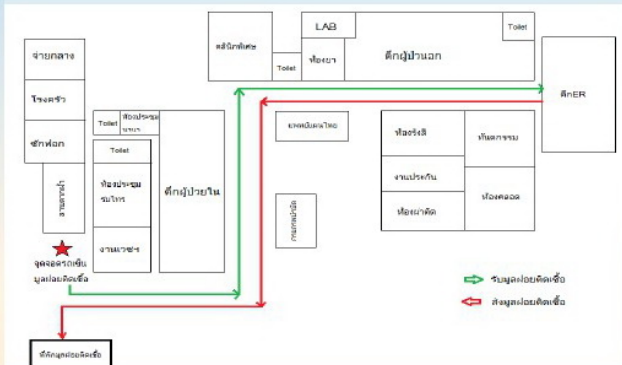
จ่ายกลาง

โรงครัว

ซักฟอก

สนามน้ำ

จุดจอดรถเข็นมูลฝอยติดเชื้อ

Toilet

ห้องประชุม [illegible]

Toilet

ห้องประชุมชมไพร

งานเวชฯ

ตึกผู้ป่วยใน

คลินิกพิเศษ

Toilet

LAB

ห้องยา

ตึกผู้ป่วยนอก

Toilet

แพทย์แผนไทย

กายภาพบำบัด

ห้องรังสี

ทันตกรรม

งานประกัน

ห้องผ่าตัด

ห้องคลอด

ตึกER

รับมูลฝอยติดเชื้อ

ส่งมูลฝอยติดเชื้อ

ที่พักมูลฝอยติดเชื้อ